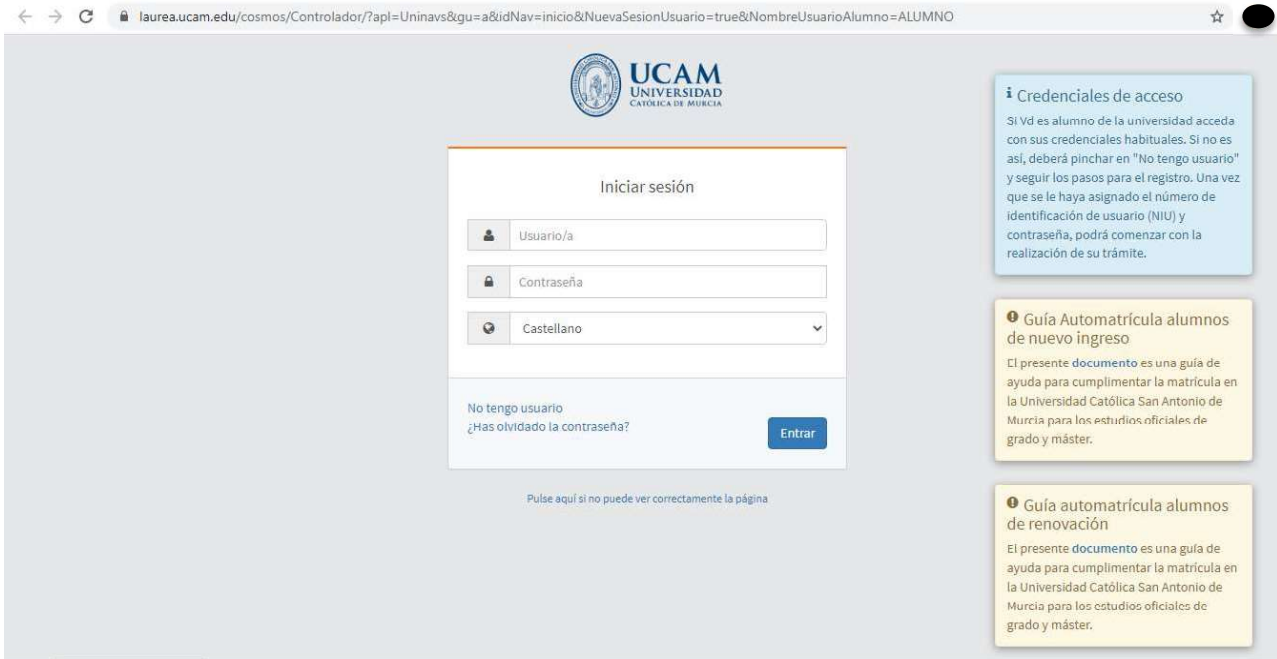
laurea.ucam.edu/cosmos/Controlador/?apl=Uninavs&gu=a&idNav=inicio&NuevaSesionUsuario=true&NombreUsuarioAlumno=ALUMNO

UCAM
UNIVERSIDAD
CATÓLICA DE MURCIA

Iniciar sesión

Usuario/a

Contraseña

Castellano

No tengo usuario
¿Has olvidado la contraseña?

Entrar

Pulse aquí si no puede ver correctamente la página

Credenciales de acceso

Si Vd es alumno de la universidad acceda con sus credenciales habituales. Si no es así, deberá pinchar en "No tengo usuario" y seguir los pasos para el registro. Una vez que se le haya asignado el número de identificación de usuario (NIU) y contraseña, podrá comenzar con la realización de su trámite.

Guía Automatrícula alumnos de nuevo ingreso

El presente documento es una guía de ayuda para cumplimentar la matrícula en la Universidad Católica San Antonio de Murcia para los estudios oficiales de grado y máster.

Guía automatrícula alumnos de renovación

El presente documento es una guía de ayuda para cumplimentar la matrícula en la Universidad Católica San Antonio de Murcia para los estudios oficiales de grado y máster.